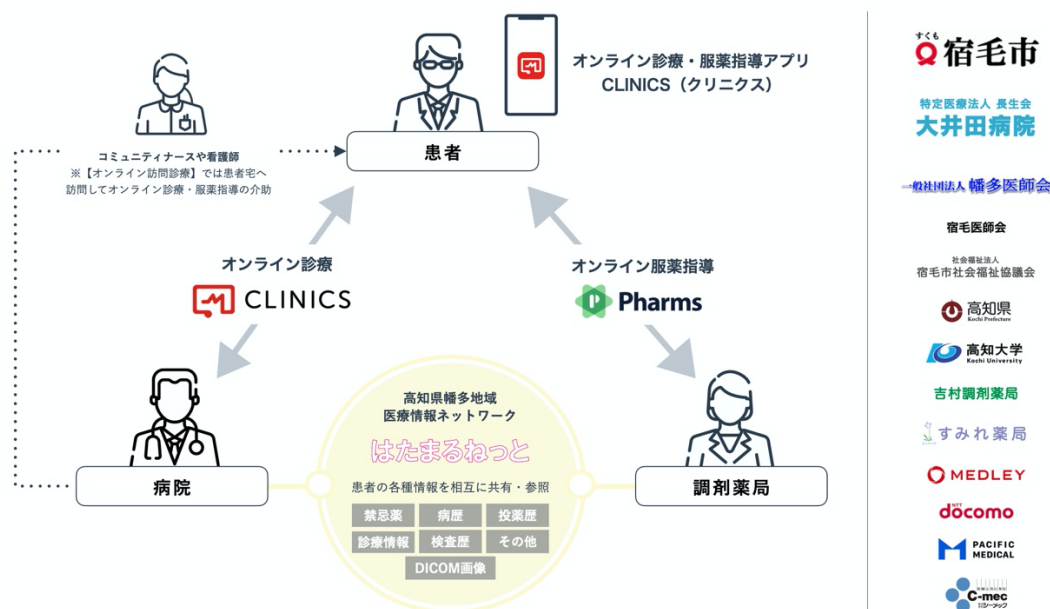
オンライン診療・服薬指導アプリ
CLINICS（クリニクス）

コミュニティナースや看護師
※【オンライン訪問診療】では患者宅へ訪問してオンライン診療・服薬指導の介助

患者

オンライン診療
CLINICS

オンライン服薬指導
Pharms

病院

高知県幡多地域
医療情報ネットワーク
はたまるねっと
患者の各種情報を相互に共有・参照

| 禁忌薬 | 病歴 | 投薬歴 |
|---|---|---|
| 診療情報 | 検査歴 | その他 |

DICOM画像

調剤薬局

すくも
宿毛市

特定医療法人 長生会
大井田病院

一般社団法人 幡多医師会

宿毛医師会

社会福祉法人
宿毛市社会福祉協議会

高知県
Kochi Prefecture

高知大学
Kochi University

吉村調剤薬局

すみれ薬局

MEDLEY

NTT
docomo

PACIFIC MEDICAL

C-mec
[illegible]